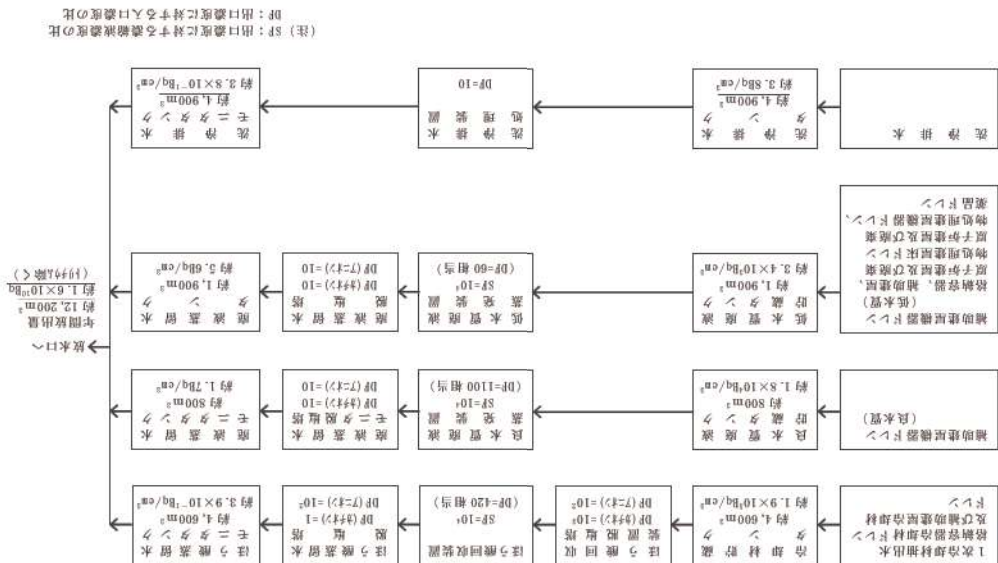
1次冷却材抽出水及び補助建屋冷却材貯蔵タンク
冷却材貯蔵タンク
約4,600m³
約1.9×10⁴Bq/cm³

ほう酸回収装置
DF(除去)=10³
DF(ガス)=10³

ほう酸回収装置
SF=10⁴
(DF=420相当)

ほう酸蒸留水モニタタンク
DF(除去)=1
DF(ガス)=10²

ほう酸蒸留水
約4,600m³
約3.9×10⁻¹Bq/cm³

補助建屋機器ドレン(良水質)
良水質廃液貯蔵タンク
約800m³
約1.8×10⁴Bq/cm³

良水質廃液蒸発装置
SF=10⁴
(DF=1100相当)

廃液蒸留水モニタタンク
DF(除去)=10
DF(ガス)=10

廃液蒸留水
約800m³
約1.7Bq/cm³

補助建屋機器ドレン(低水質)
格納容器、補助建屋、原子炉建屋及び廃棄物処理建屋床ドレン、原子炉建屋及び廃棄物処理建屋機器ドレン、薬品ドレン
低水質廃液貯蔵タンク
約1,900m³
約3.4×10³Bq/cm³

低水質廃液蒸発装置
SF=10²
(DF=60相当)

廃液蒸留水脱塩塔
DF(除去)=10
DF(ガス)=10

廃液蒸留水
約1,900m³
約5.6Bq/cm³

洗浄排水
洗浄排水タンク
約1,900m³
約3.8Bq/cm³

洗浄排水処理装置
DF=10

洗浄排水モニタタンク
約1,900m³
約3.8×10⁻¹Bq/cm³

放水口へ
年間放出量
約12,200m³
約1.6×10¹⁰Bq
(トリチウム除く)

(注) SF:出口濃度に対する蒸発濃縮液の比
DF:出口濃度に対する入口濃度の比